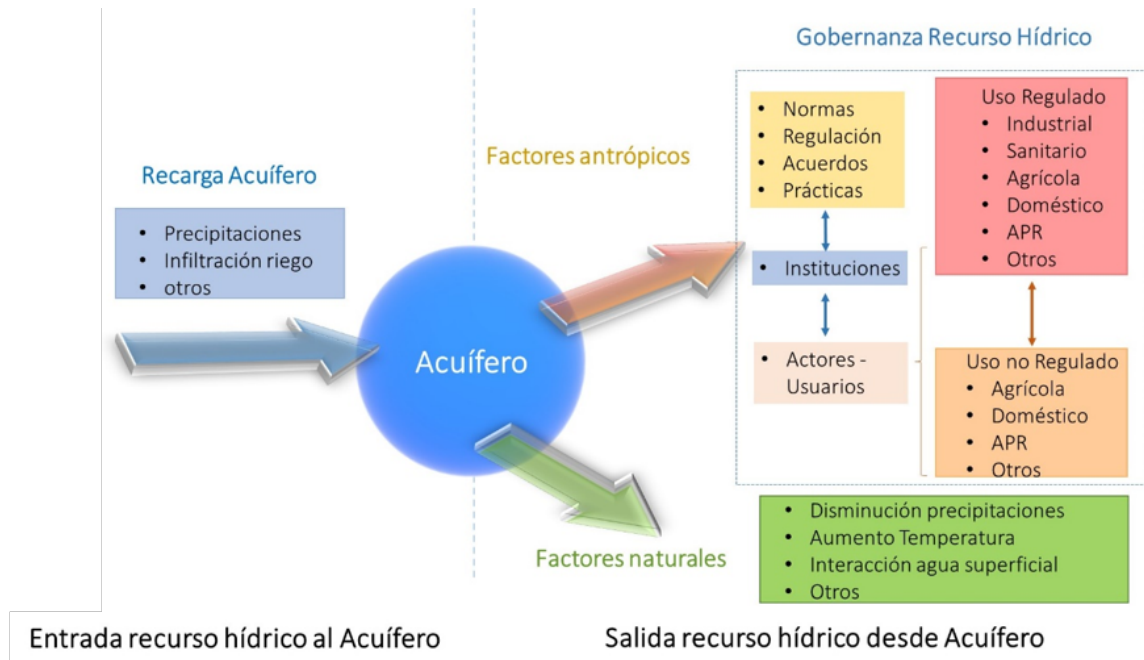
Recarga Acuífero

- Precipitaciones
- Infiltración riego
- otros

Acuífero

Factores antrópicos

Gobernanza Recurso Hídrico

- Normas
- Regulación
- Acuerdos
- Prácticas

- Instituciones

- Actores - Usuarios

Uso Regulado
- Industrial
- Sanitario
- Agrícola
- Doméstico
- APR
- Otros

Uso no Regulado
- Agrícola
- Doméstico
- APR
- Otros

Factores naturales

- Disminución precipitaciones
- Aumento Temperatura
- Interacción agua superficial
- Otros

Entrada recurso hídrico al Acuífero

Salida recurso hídrico desde Acuífero